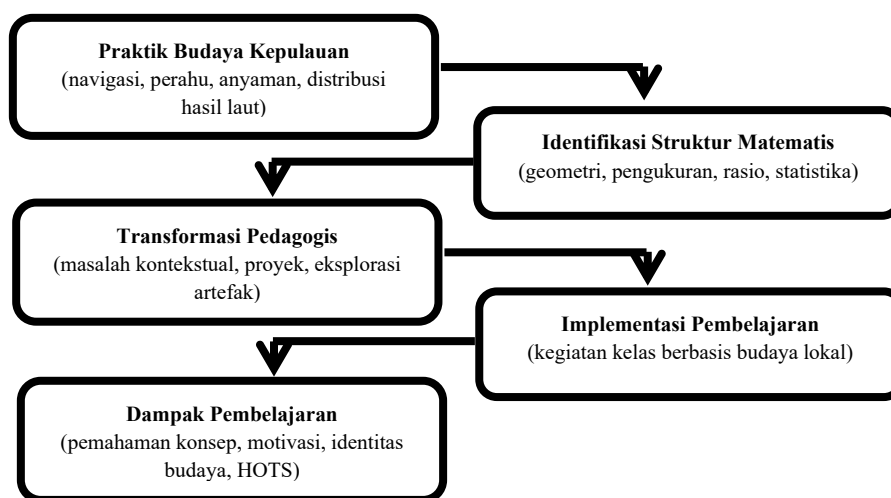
Praktik Budaya Kepulauan
(navigasi, perahu, anyaman, distribusi hasil laut)

Identifikasi Struktur Matematis
(geometri, pengukuran, rasio, statistika)

Transformasi Pedagogis
(masalah kontekstual, proyek, eksplorasi artefak)

Implementasi Pembelajaran
(kegiatan kelas berbasis budaya lokal)

Dampak Pembelajaran
(pemahaman konsep, motivasi, identitas budaya, HOTS)